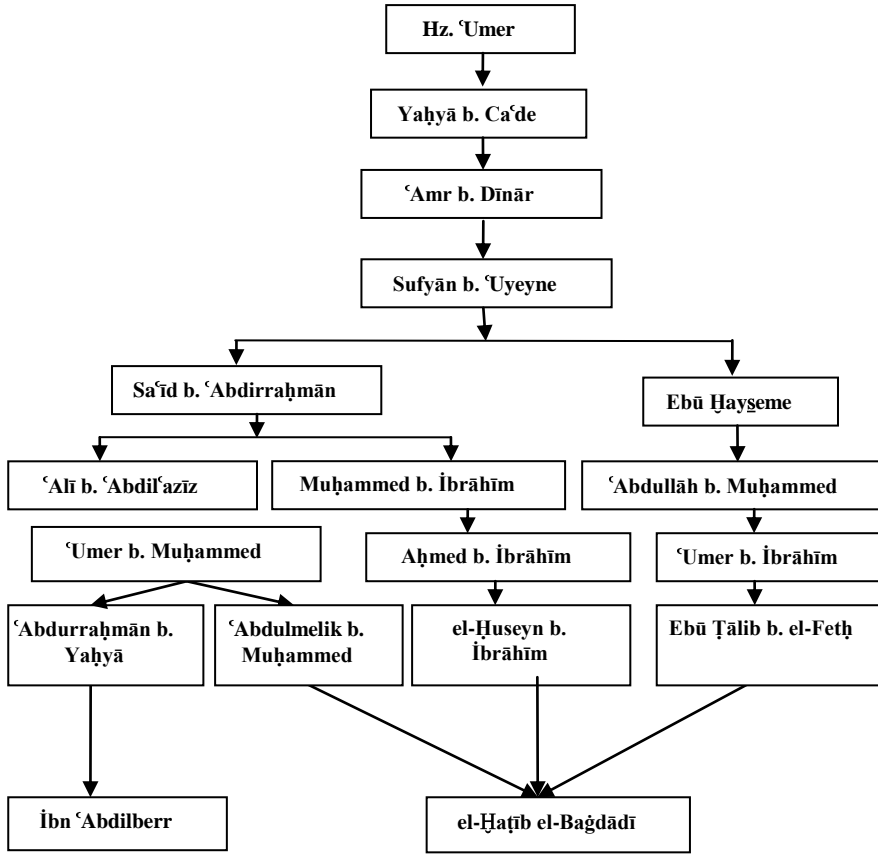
Hz. ʿUmer

Yaḥyā b. Caʿde

ʿAmr b. Dīnār

Sufyān b. ʿUyeyne

Saʿīd b. ʿAbdirraḥmān

Ebū Ḫays̱eme

ʿAlī b. ʿAbdilʿazīz

Muḥammed b. İbrāhīm

ʿAbdullāh b. Muḥammed

ʿUmer b. Muḥammed

Aḥmed b. İbrāhīm

ʿUmer b. İbrāhīm

ʿAbdurraḥmān b. Yaḥyā

ʿAbdulmelik b. Muḥammed

el-Ḥuseyn b. İbrāhīm

Ebū Ṭālib b. el-Fetḥ

İbn ʿAbdilberr

el-Ḫaṭīb el-Baġdādī